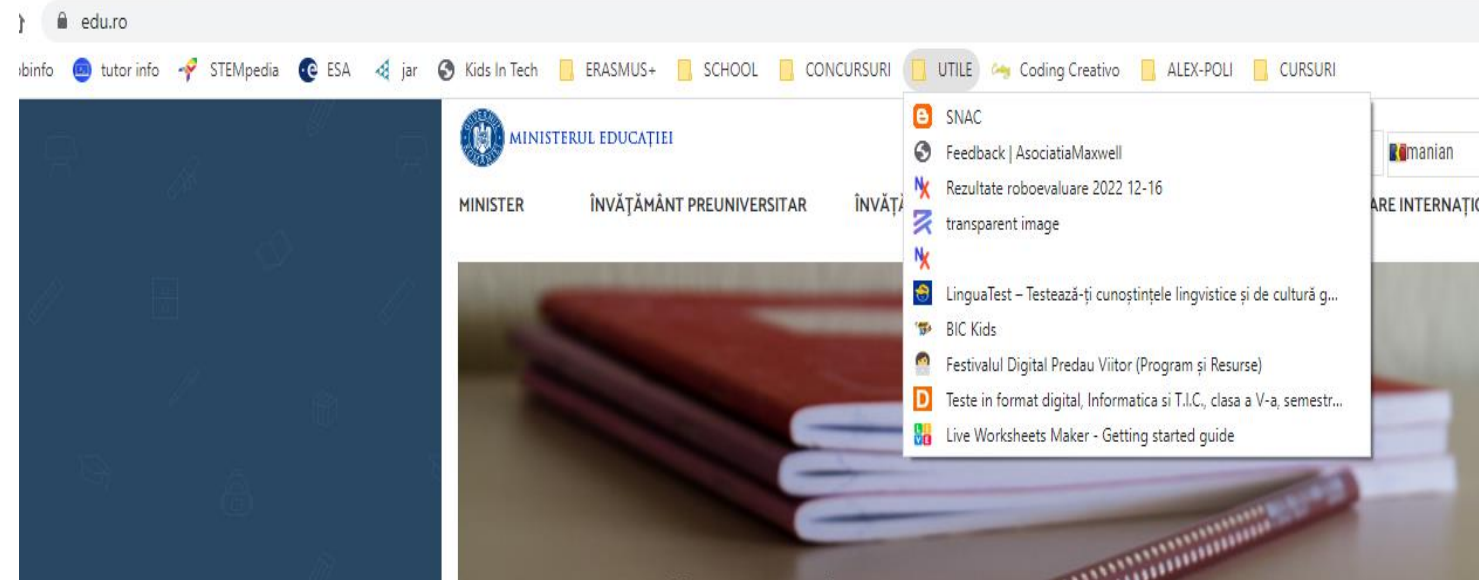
edu.ro

binfo tutor info STEMpedia ESA jar Kids In Tech ERASMUS+ SCHOOL CONCURSURI UTILE Coding Creativo ALEX-POLI CURSURI

SNAC
Feedback | AsociatiaMaxwell
Rezultate roboevaluare 2022 12-16
transparent image
LinguaTest – Testează-ți cunoștințele lingvistice și de cultură g...
BIC Kids
Festivalul Digital Predau Viitor (Program și Resurse)
Teste in format digital, Informatica si T.I.C., clasa a V-a, semestr...
Live Worksheets Maker - Getting started guide

MINISTERUL EDUCAȚIEI

manian

MINISTER ÎNVĂȚĂMÂNT PREUNIVERSITAR ÎNVĂȚ ARE INTERNAȚIO